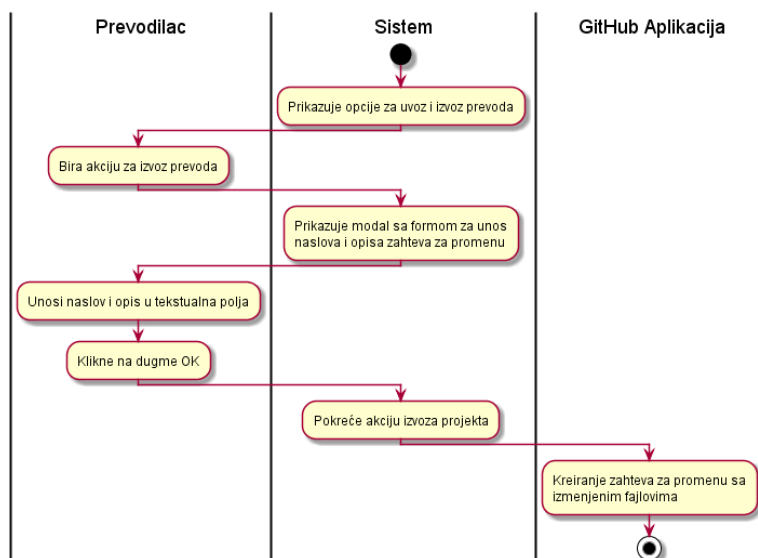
Prevodilac

Sistem

GitHub Aplikacija

Prikazuje opcije za uvoz i izvoz prevoda

Bira akciju za izvoz prevoda

Prikazuje modal sa formom za unos naslova i opisa zahteva za promenu

Unosi naslov i opis u tekstualna polja

Klikne na dugme OK

Pokreće akciju izvoza projekta

Kreiranje zahteva za promenu sa izmenjenim fajlovima